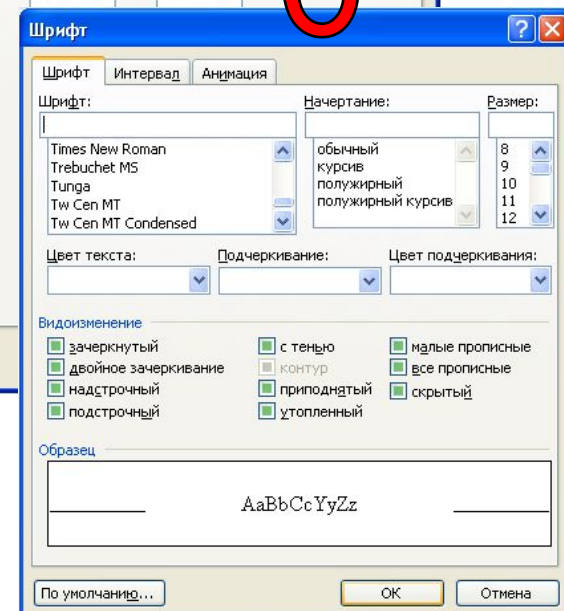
Шрифт

Шрифт | Интервал | Анимация

Шрифт:
|
Times New Roman
Trebuchet MS
Tunga
Tw Cen MT
Tw Cen MT Condensed

Начертание:
обычный
курсив
полужирный
полужирный курсив

Размер:
8
9
10
11
12

Цвет текста:

Подчеркивание:

Цвет подчеркивания:

Видоизменение
зачеркнутый
двойное зачеркивание
надстрочный
подстрочный
с тенью
контур
приподнятый
утопленный
малые прописные
все прописные
скрытый

Образец
AaBbCcYyZz

По умолчанию...
ОК
Отмена